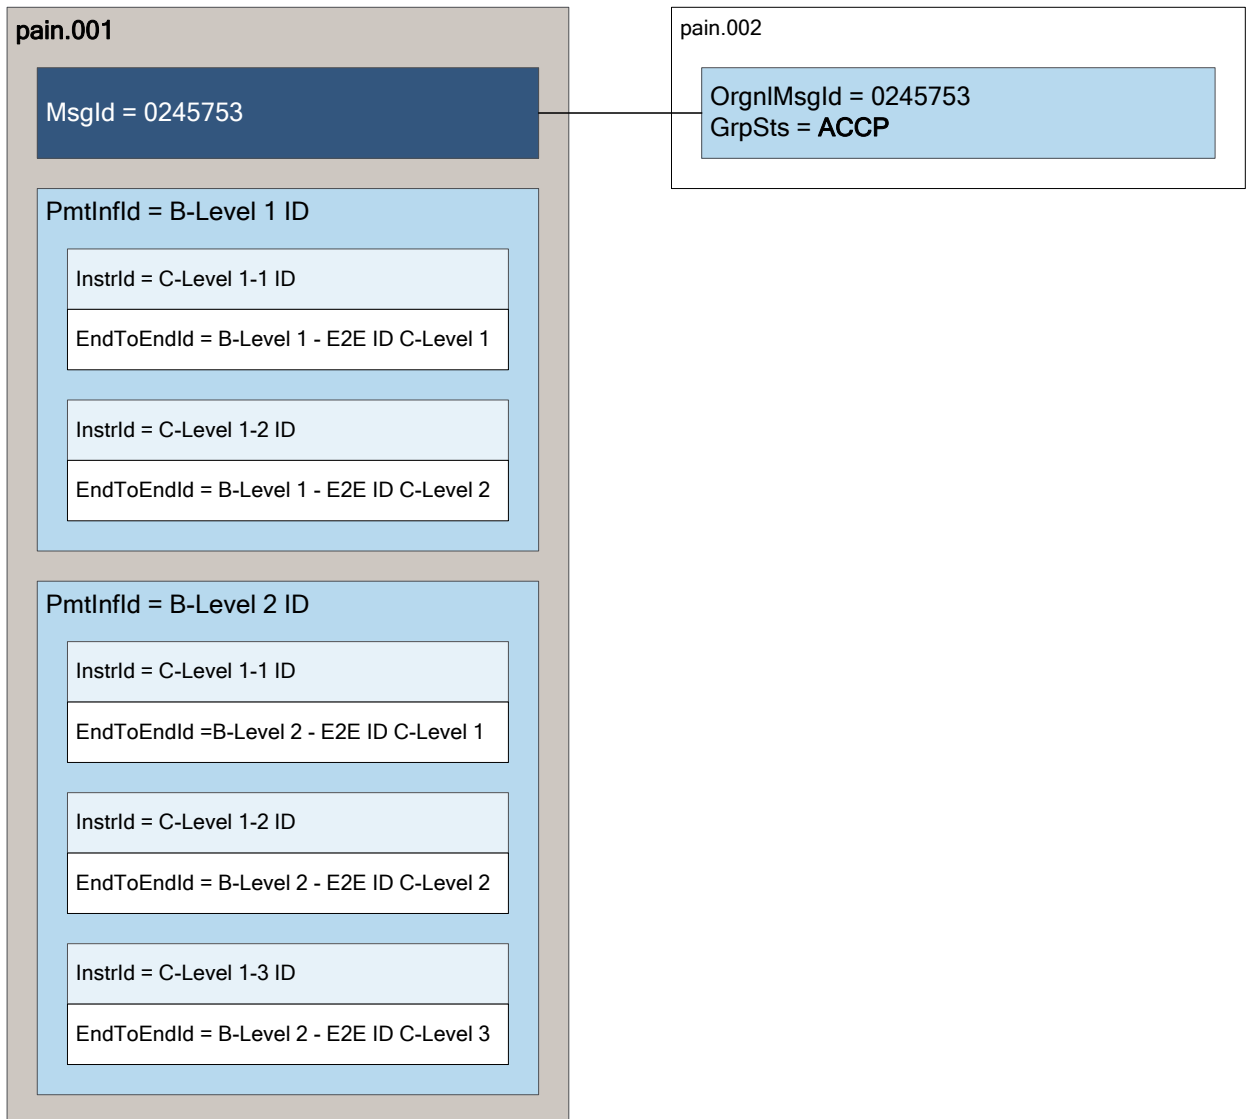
pain.001

MsgId = 0245753

PmtInfId = B-Level 1 ID

InstrId = C-Level 1-1 ID

EndToEndId = B-Level 1 - E2E ID C-Level 1

InstrId = C-Level 1-2 ID

EndToEndId = B-Level 1 - E2E ID C-Level 2

PmtInfId = B-Level 2 ID

InstrId = C-Level 1-1 ID

EndToEndId =B-Level 2 - E2E ID C-Level 1

InstrId = C-Level 1-2 ID

EndToEndId = B-Level 2 - E2E ID C-Level 2

InstrId = C-Level 1-3 ID

EndToEndId = B-Level 2 - E2E ID C-Level 3

pain.002

OrgnlMsgId = 0245753
GrpSts = ACCP